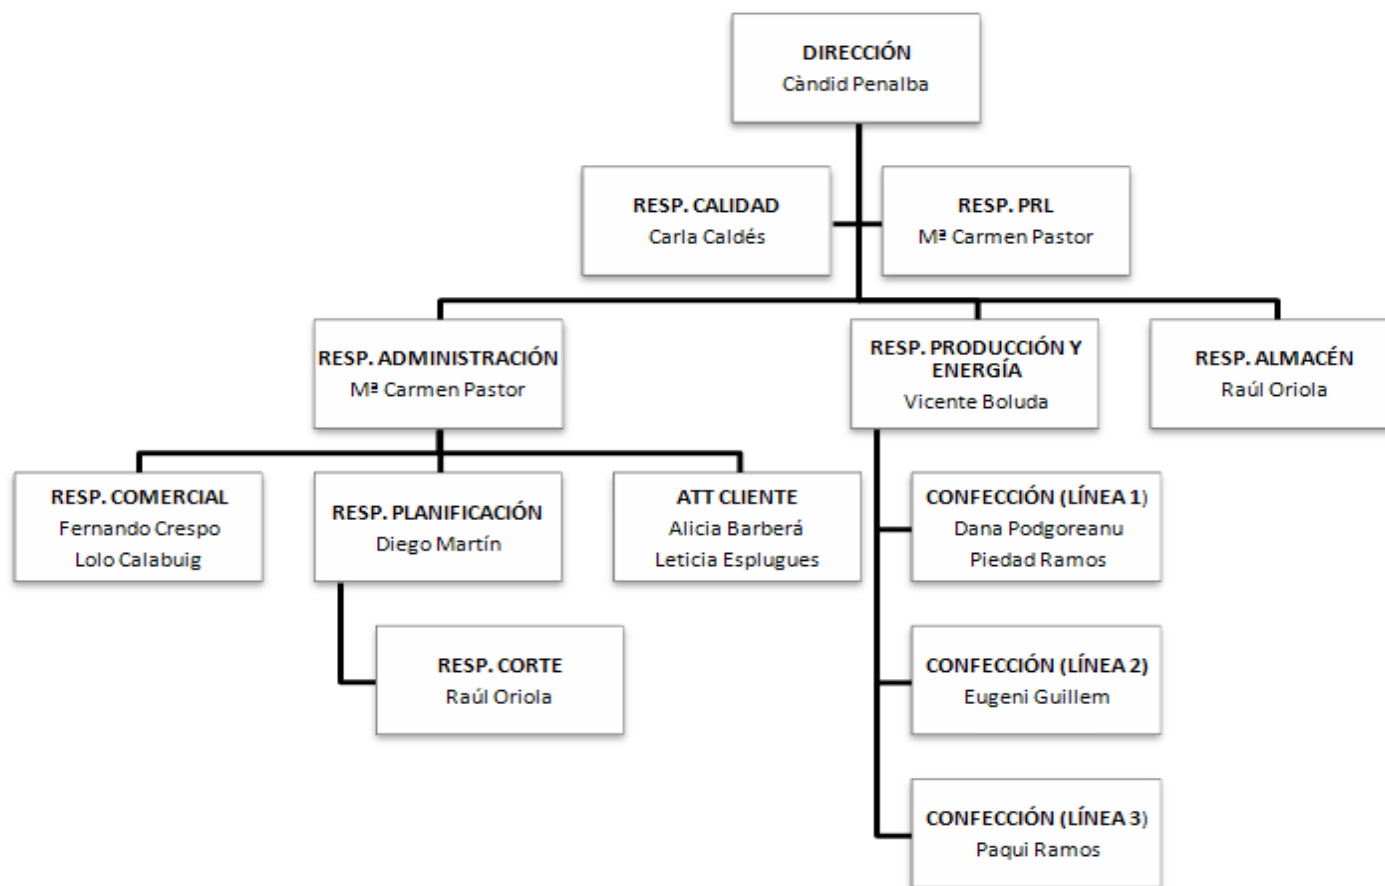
DIRECCIÓN
Càndid Penalba

RESP. CALIDAD
Carla Caldés

RESP. PRL
Mª Carmen Pastor

RESP. ADMINISTRACIÓN
Mª Carmen Pastor

RESP. PRODUCCIÓN Y ENERGÍA
Vicente Boluda

RESP. ALMACÉN
Raúl Oriola

RESP. COMERCIAL
Fernando Crespo
Lolo Calabuig

RESP. PLANIFICACIÓN
Diego Martín

ATT CLIENTE
Alicia Barberá
Leticia Esplugues

RESP. CORTE
Raúl Oriola

CONFECCIÓN (LÍNEA 1)
Dana Podgoreanu
Piedad Ramos

CONFECCIÓN (LÍNEA 2)
Eugeni Guillem

CONFECCIÓN (LÍNEA 3)
Paqui Ramos